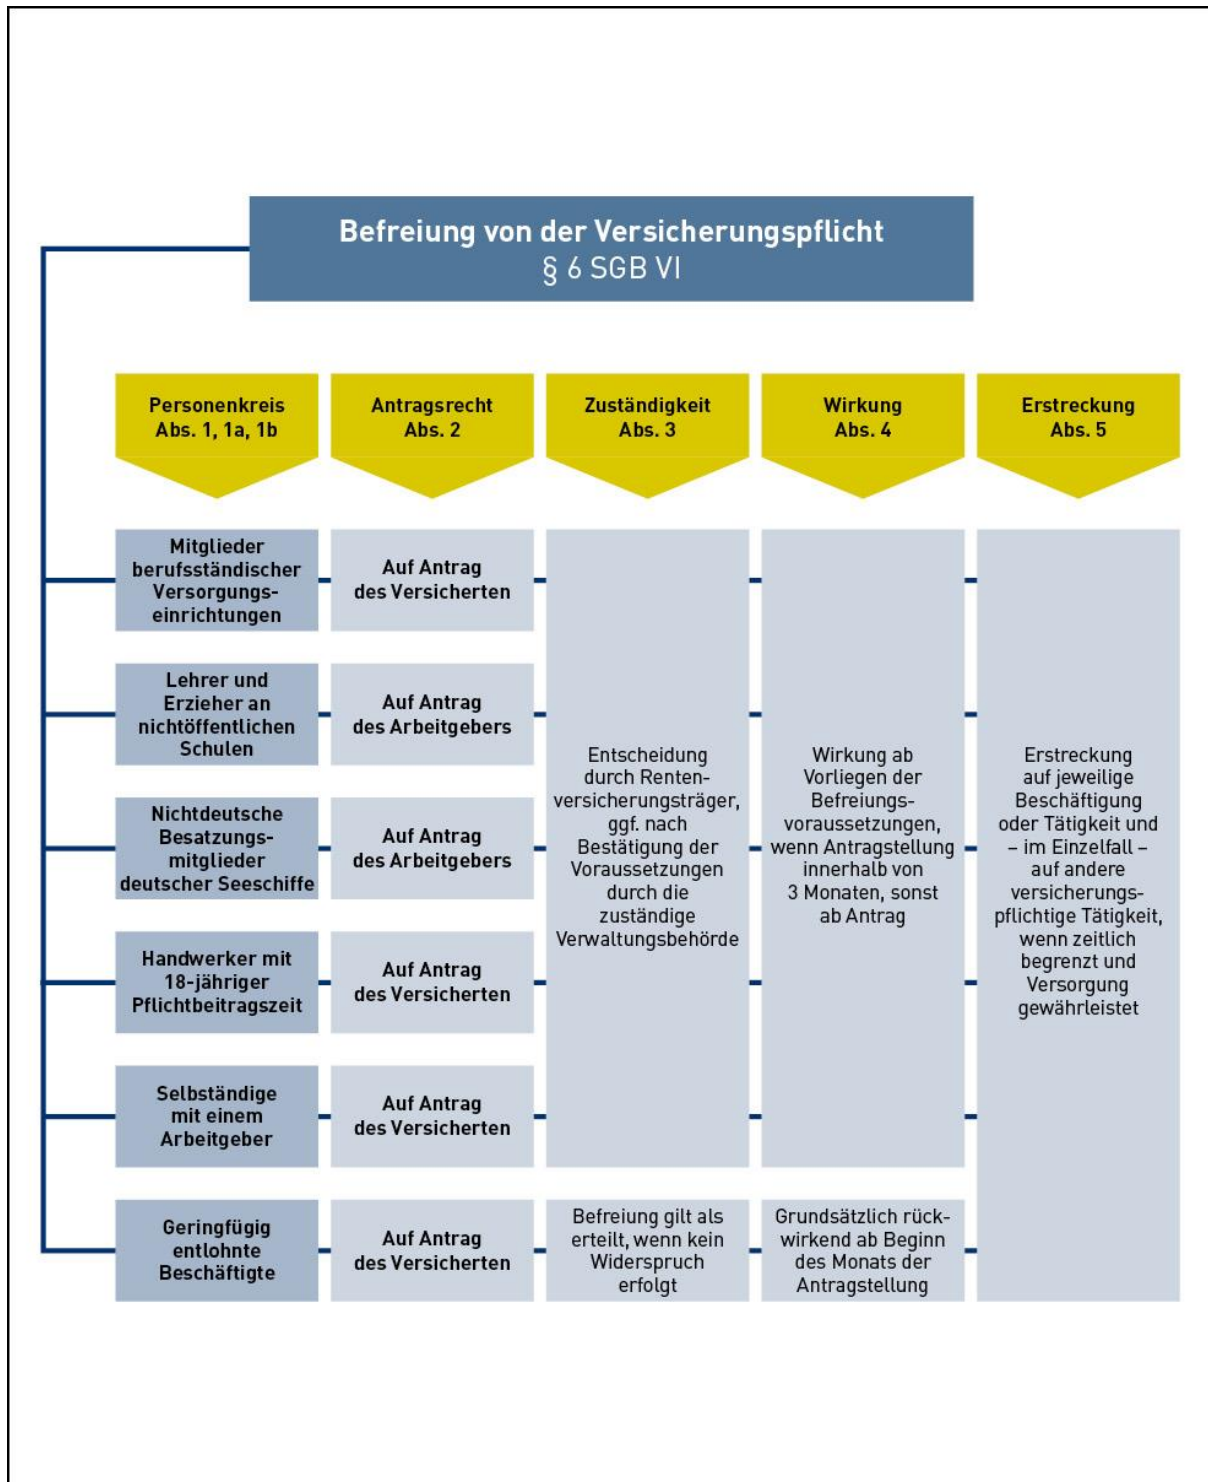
Befreiung von der Versicherungspflicht
§ 6 SGB VI

Personenkreis
Abs. 1, 1a, 1b

Antragsrecht
Abs. 2

Zuständigkeit
Abs. 3

Wirkung
Abs. 4

Erstreckung
Abs. 5

Mitglieder berufsständischer Versorgungseinrichtungen

Auf Antrag des Versicherten

Lehrer und Erzieher an nichtöffentlichen Schulen

Auf Antrag des Arbeitgebers

Nichtdeutsche Besatzungsmitglieder deutscher Seeschiffe

Auf Antrag des Arbeitgebers

Handwerker mit 18-jähriger Pflichtbeitragszeit

Auf Antrag des Versicherten

Selbständige mit einem Arbeitgeber

Auf Antrag des Versicherten

Entscheidung durch Rentenversicherungsträger, ggf. nach Bestätigung der Voraussetzungen durch die zuständige Verwaltungsbehörde

Wirkung ab Vorliegen der Befreiungsvoraussetzungen, wenn Antragstellung innerhalb von 3 Monaten, sonst ab Antrag

Erstreckung auf jeweilige Beschäftigung oder Tätigkeit und – im Einzelfall – auf andere versicherungspflichtige Tätigkeit, wenn zeitlich begrenzt und Versorgung gewährleistet

Geringfügig entlohnte Beschäftigte

Auf Antrag des Versicherten

Befreiung gilt als erteilt, wenn kein Widerspruch erfolgt

Grundsätzlich rückwirkend ab Beginn des Monats der Antragstellung